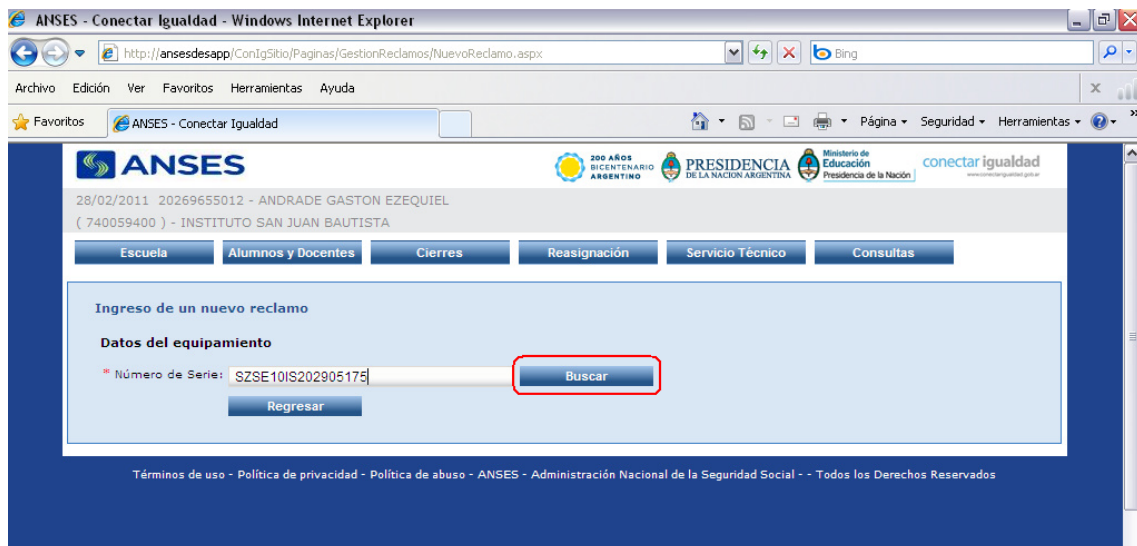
ANSES - Conectar Igualdad - Windows Internet Explorer

http://ansesdesapp/ConIgSitio/Paginas/GestionReclamos/NuevoReclamo.aspx

Bing

Archivo Edición Ver Favoritos Herramientas Ayuda

Favoritos

ANSES - Conectar Igualdad

Página Seguridad Herramientas

ANSES

200 AÑOS BICENTENARIO ARGENTINO

PRESIDENCIA DE LA NACION ARGENTINA

Ministerio de Educación Presidencia de la Nación

conectar igualdad

www.conectarigualdad.gob.ar

28/02/2011 20269655012 - ANDRADE GASTON EZEQUIEL

( 740059400 ) - INSTITUTO SAN JUAN BAUTISTA

Escuela | Alumnos y Docentes | Cierres | Reasignación | Servicio Técnico | Consultas

Ingreso de un nuevo reclamo

Datos del equipamiento

* Número de Serie: SZSE10IS202905175

Buscar

Regresar

Términos de uso - Política de privacidad - Política de abuso - ANSES - Administración Nacional de la Seguridad Social - - Todos los Derechos Reservados